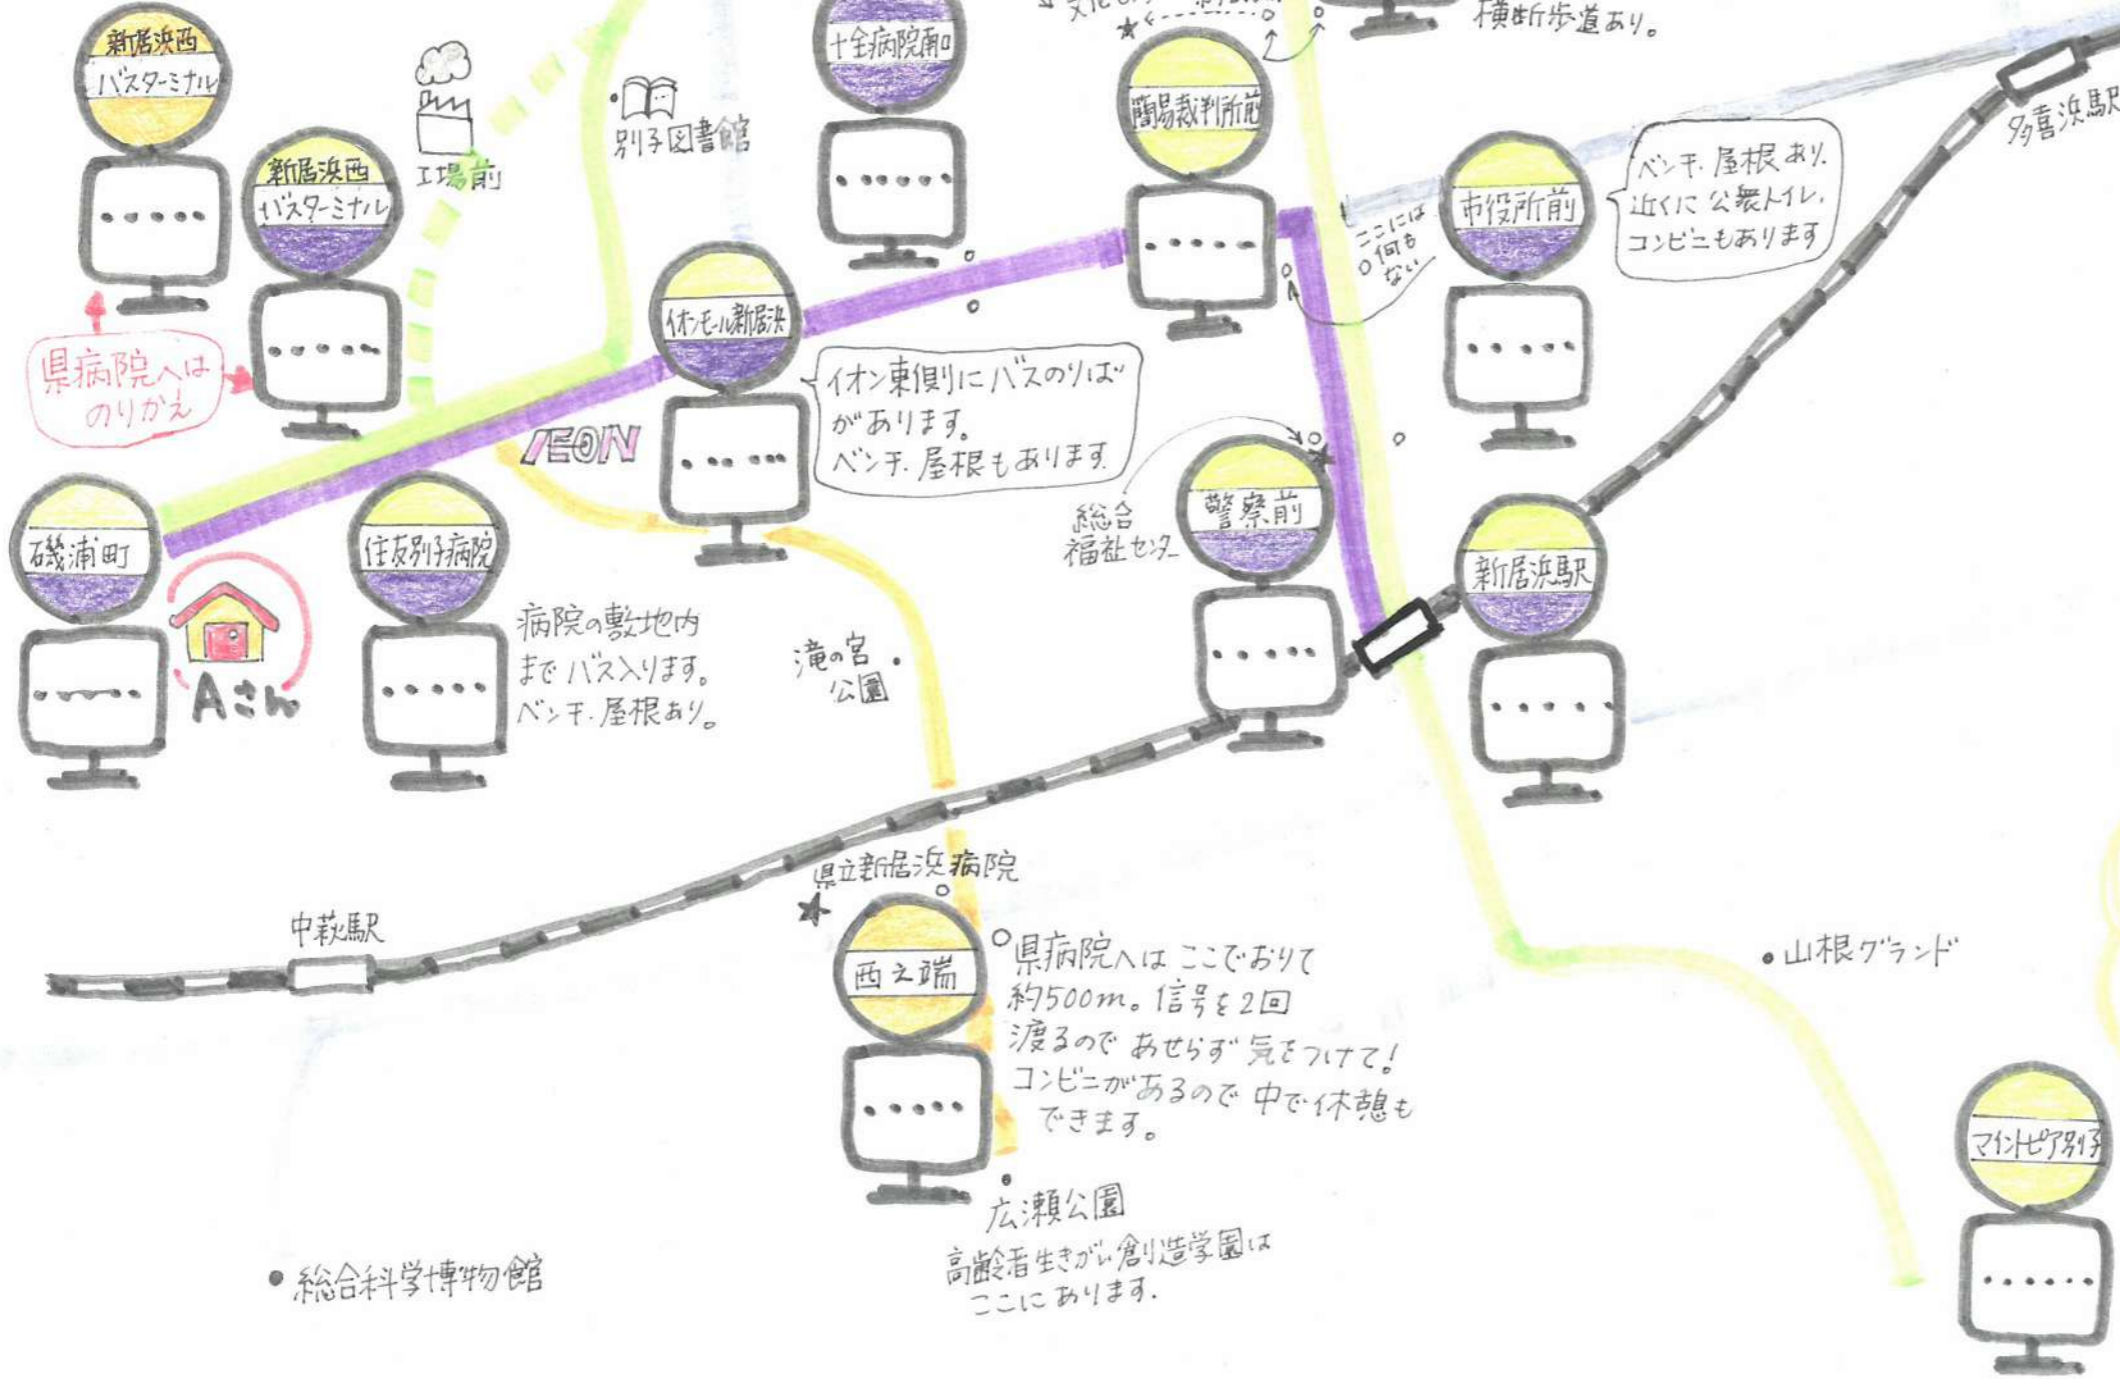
新居浜西 バスターミナル

新居浜西 バスターミナル

工場前

別子図書館

十全病院前

文化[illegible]

簡易裁判所前

横断歩道あり。

多喜浜駅

ベンチ.屋根あり.
近くに公衆トイレ,
コンビニもあります

市役所前

ここには何もない

県病院へはのりかえ

イオンモール新居浜

イオン東側にバスのりばがあります。
ベンチ.屋根もあります

AEON

磯浦町

住友別子病院

警察前

総合福祉センター

新居浜駅

Aさん

病院の敷地内までバス入ります。
ベンチ.屋根あり。

滝の宮公園

県立新居浜病院

中萩駅

西之端

県病院へはここでおりて約500m。信号を2回渡るのであせらず気をつけて!
コンビニがあるので中で休憩もできます。

山根グランド

広瀬公園

高齢者生きがい創造学園はここにあります.

マイントピア別子

総合科学博物館